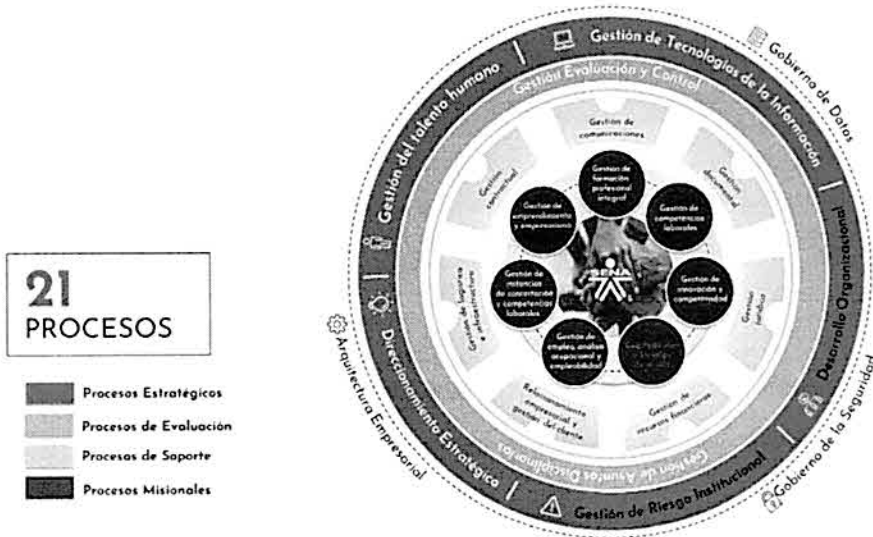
21
PROCESOS

Procesos Estratégicos
Procesos de Evaluación
Procesos de Soporte
Procesos Misionales

Gestión de Tecnologías de la Información
Gobierno de Datos
Desarrollo Organizacional
Gobierno de la Seguridad
Gestión de Riesgo Institucional
Direccionamiento Estratégico
Arquitectura Empresarial
Gestión del talento humano
Gestión Evaluación y Control
Gestión de Asuntos Disciplinarios

Gestión de comunicaciones
Gestión documental
Gestión jurídica
Gestión de recursos financieros
Relacionamiento empresarial y gestión del cliente
Gestión de Soporte e infraestructura
Gestión contractual

Gestión de formación profesional integral
Gestión de competencias laborales
Gestión de innovación y competitividad
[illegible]
Gestión de empleo, análisis ocupacional y empleabilidad
Gestión de instancias de concertación y competencias laborales
Gestión de emprendimiento y empresarismo

SENA